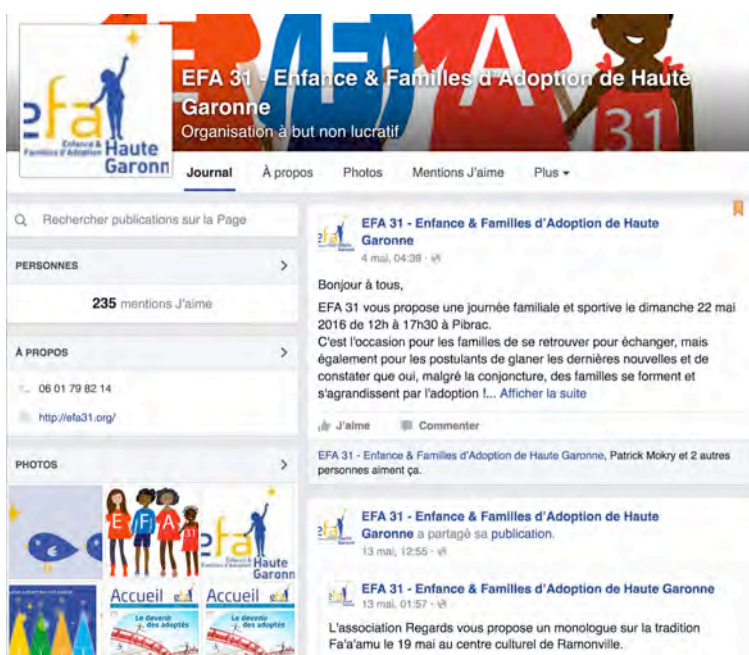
efa
Enfance & Familles d'Adoption
Haute Garonn

EFA 31 - Enfance & Familles d'Adoption de Haute Garonne
Organisation à but non lucratif

A
31

Journal
À propos
Photos
Mentions J'aime
Plus

Rechercher publications sur la Page

PERSONNES

235 mentions J'aime

À PROPOS

06 01 79 82 14

http://efa31.org/

PHOTOS

E F A 31

efa Haute Garonn

Accueil
Le devenir des adoptés

Accueil
Le devenir des adoptés

EFA 31 - Enfance & Familles d'Adoption de Haute Garonne
4 mai, 04:38

Bonjour à tous,

EFA 31 vous propose une journée familiale et sportive le dimanche 22 mai 2016 de 12h à 17h30 à Pibrac.
C'est l'occasion pour les familles de se retrouver pour échanger, mais également pour les postulants de glaner les dernières nouvelles et de constater que oui, malgré la conjoncture, des familles se forment et s'agrandissent par l'adoption !... Afficher la suite

J'aime
Commenter

EFA 31 - Enfance & Familles d'Adoption de Haute Garonne, Patrick Mokry et 2 autres personnes aiment ça.

EFA 31 - Enfance & Familles d'Adoption de Haute Garonne a partagé sa publication.
13 mai, 12:55

EFA 31 - Enfance & Familles d'Adoption de Haute Garonne
13 mai, 01:57

L'association Regards vous propose un monologue sur la tradition Fa'a'amu le 19 mai au centre culturel de Ramonville.